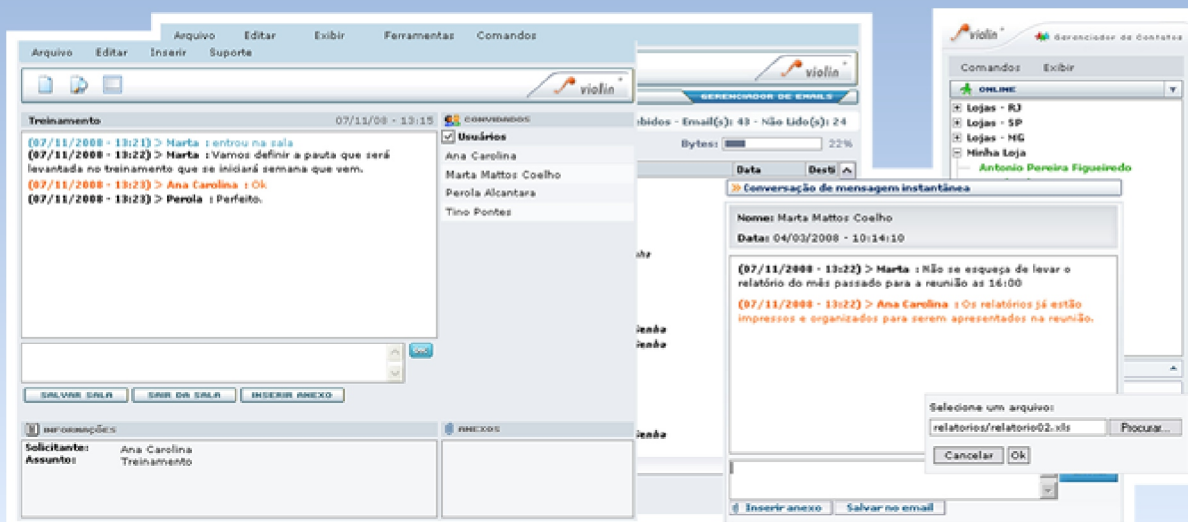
Arquivo Editar Exibir Ferramentas Comandos

Arquivo Editar Inserir Suporte

violin

Treinamento 07/11/08 - 13:15

(07/11/2008 - 13:21) > Marta : entrou na sala
(07/11/2008 - 13:22) > Marta : Vamos definir a pauta que será levantada no treinamento que se iniciará semana que vem.
(07/11/2008 - 13:23) > Ana Carolina : Ok
(07/11/2008 - 13:23) > Perola : Perfeito.

CONVIDADOS
Usuários
Ana Carolina
Marta Mattos Coelho
Perola Alcantara
Tino Pontes

OK

SALVAR SALA
SAIR DA SALA
INSERIR ANEXO

INFORMAÇÕES
Solicitante: Ana Carolina
Assunto: Treinamento

ANEXOS

violin
GERENCIADOR DE EMAILS
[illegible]bidos - Email(s): 43 - Não Lido(s): 24
Bytes: 22%
Data Desti

violin Gerenciador de Contatos
Comandos Exibir
ONLINE
Lojas - RJ
Lojas - SP
Lojas - MG
Minha Loja
Antonio Pereira Figueiredo

Conversação de mensagem instantânea
Nome: Marta Mattos Coelho
Data: 04/03/2008 - 10:14:10

(07/11/2008 - 13:22) > Marta : Não se esqueça de levar o relatório do mês passado para a reunião as 16:00
(07/11/2008 - 13:22) > Ana Carolina : Os relatórios já estão impressos e organizados para serem apresentados na reunião.

Selecione um arquivo:
relatorios/relatorio02.xls
Procurar...
Cancelar Ok

Inserir anexo
Salvar no email